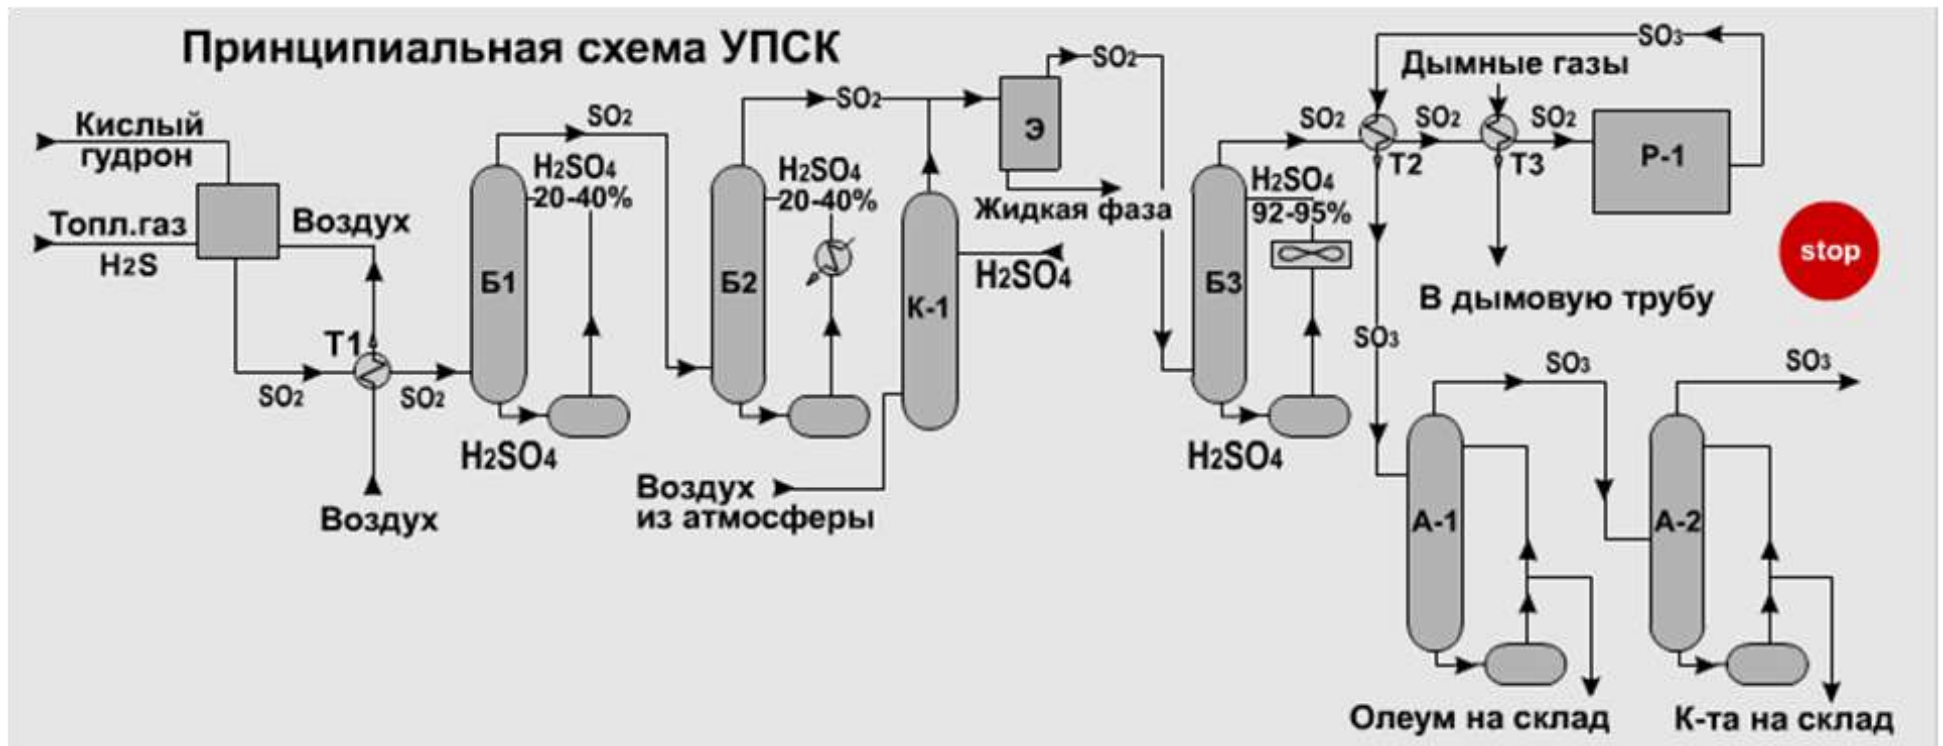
Принципиальная схема УПСК

Кислый гудрон

Топл.газ

$H_2S$

Воздух

T1

$SO_2$

$SO_2$

Воздух

Б1

$SO_2$

$H_2SO_4$ 20-40%

$H_2SO_4$

Б2

$SO_2$

$H_2SO_4$ 20-40%

Воздух из атмосферы

К-1

$H_2SO_4$

Э

$SO_2$

Жидкая фаза

Б3

$H_2SO_4$ 92-95%

$H_2SO_4$

$SO_2$

$SO_3$

Дымные газы

T2

$SO_2$

T3

$SO_2$

Р-1

В дымовую трубу

stop

$SO_3$

$SO_3$

А-1

$SO_3$

А-2

Олеум на склад

К-та на склад